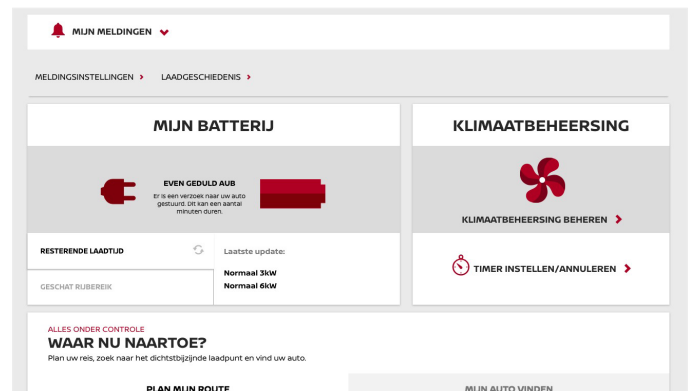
MIJN MELDINGEN

MELDINGSINSTELLINGEN › LAADGESCHIEDENIS ›

MIJN BATTERIJ

EVEN GEDULD AUB
Er is een verzoek naar uw auto gestuurd. Dit kan een aantal minuten duren.

RESTERENDE LAADTIJD

GESCHAT RIJBEREIK

Laatste update:

Normaal 3kW
Normaal 6kW

KLIMAATBEHEERSING

KLIMAATBEHEERSING BEHEREN ›

TIMER INSTELLEN/ANNULEREN ›

ALLES ONDER CONTROLE
WAAR NU NAARTOE?
Plan uw reis, zoek naar het dichtstbijzijnde laadpunt en vind uw auto.

PLAN MIJN ROUTE

MIJN AUTO VINDEN